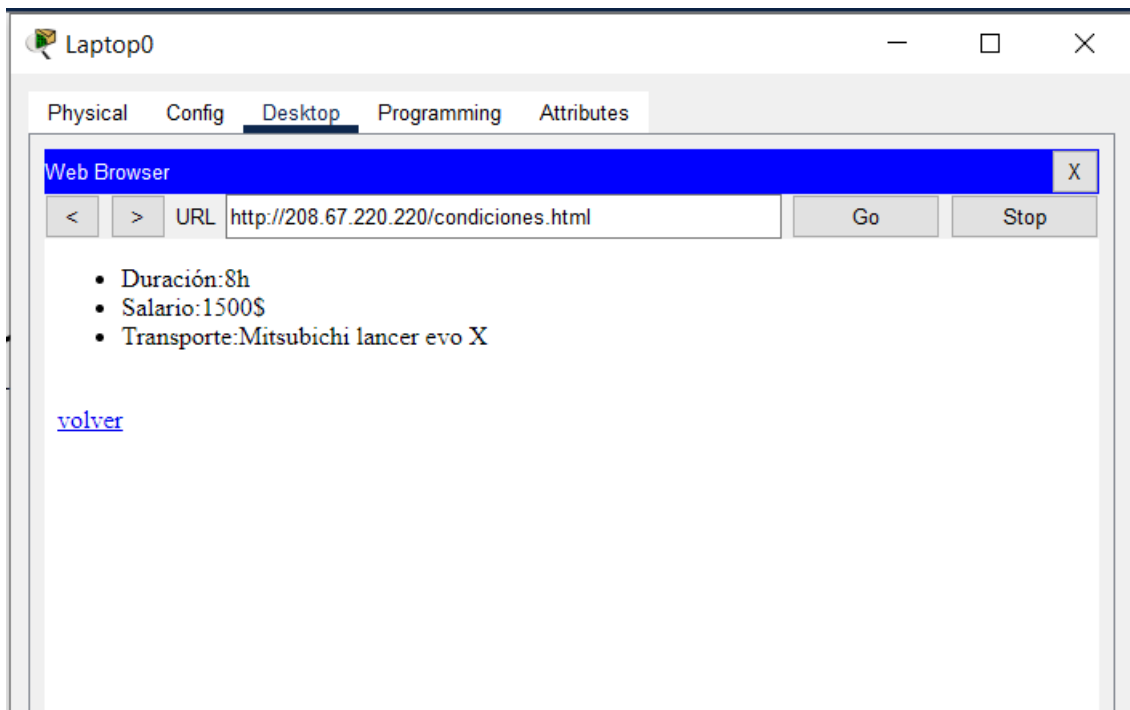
Laptop0

Physical Config Desktop Programming Attributes

Web Browser X

< > URL http://208.67.220.220/condiciones.html Go Stop

- Duración:8h
- Salario:1500$
- Transporte:Mitsubichi lancer evo X

volver